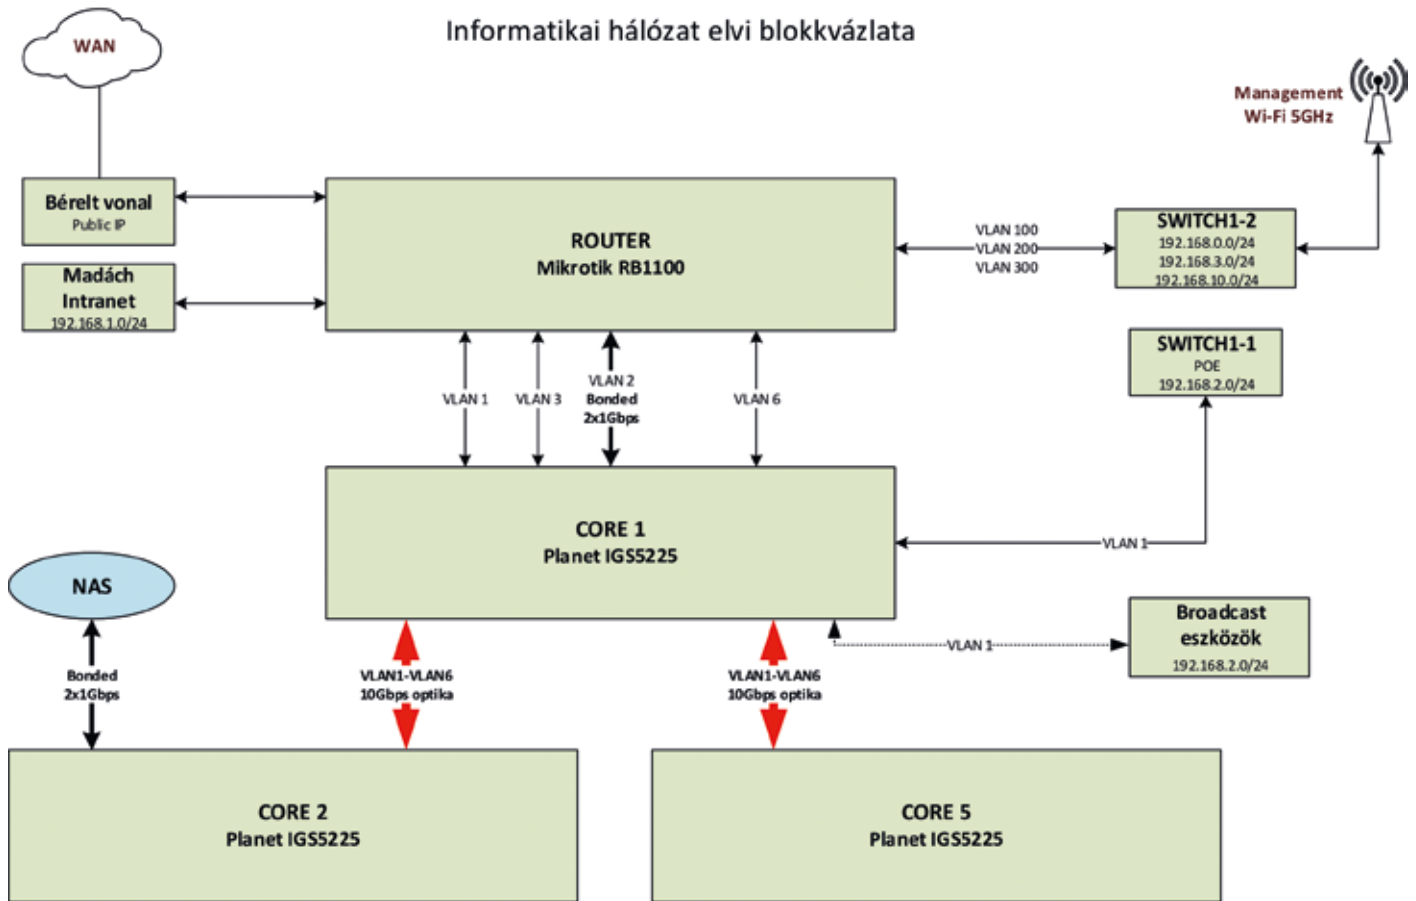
Informatikai hálózat elvi blokkvázlata

WAN

Management
Wi-Fi 5GHz

Bérelt vonal
Public IP

ROUTER
Mikrotik RB1100

VLAN 100
VLAN 200
VLAN 300

SWITCH1-2
192.168.0.0/24
192.168.3.0/24
192.168.10.0/24

Madách
Intranet
192.168.1.0/24

SWITCH1-1
POE
192.168.2.0/24

VLAN 1
VLAN 3
VLAN 2
Bonded
2x1Gbps
VLAN 6

CORE 1
Planet IGS5225

VLAN 1

NAS

Broadcast
eszközök
192.168.2.0/24

VLAN 1

Bonded
2x1Gbps

VLAN1-VLAN6
10Gbps optika

VLAN1-VLAN6
10Gbps optika

CORE 2
Planet IGS5225

CORE 5
Planet IGS5225